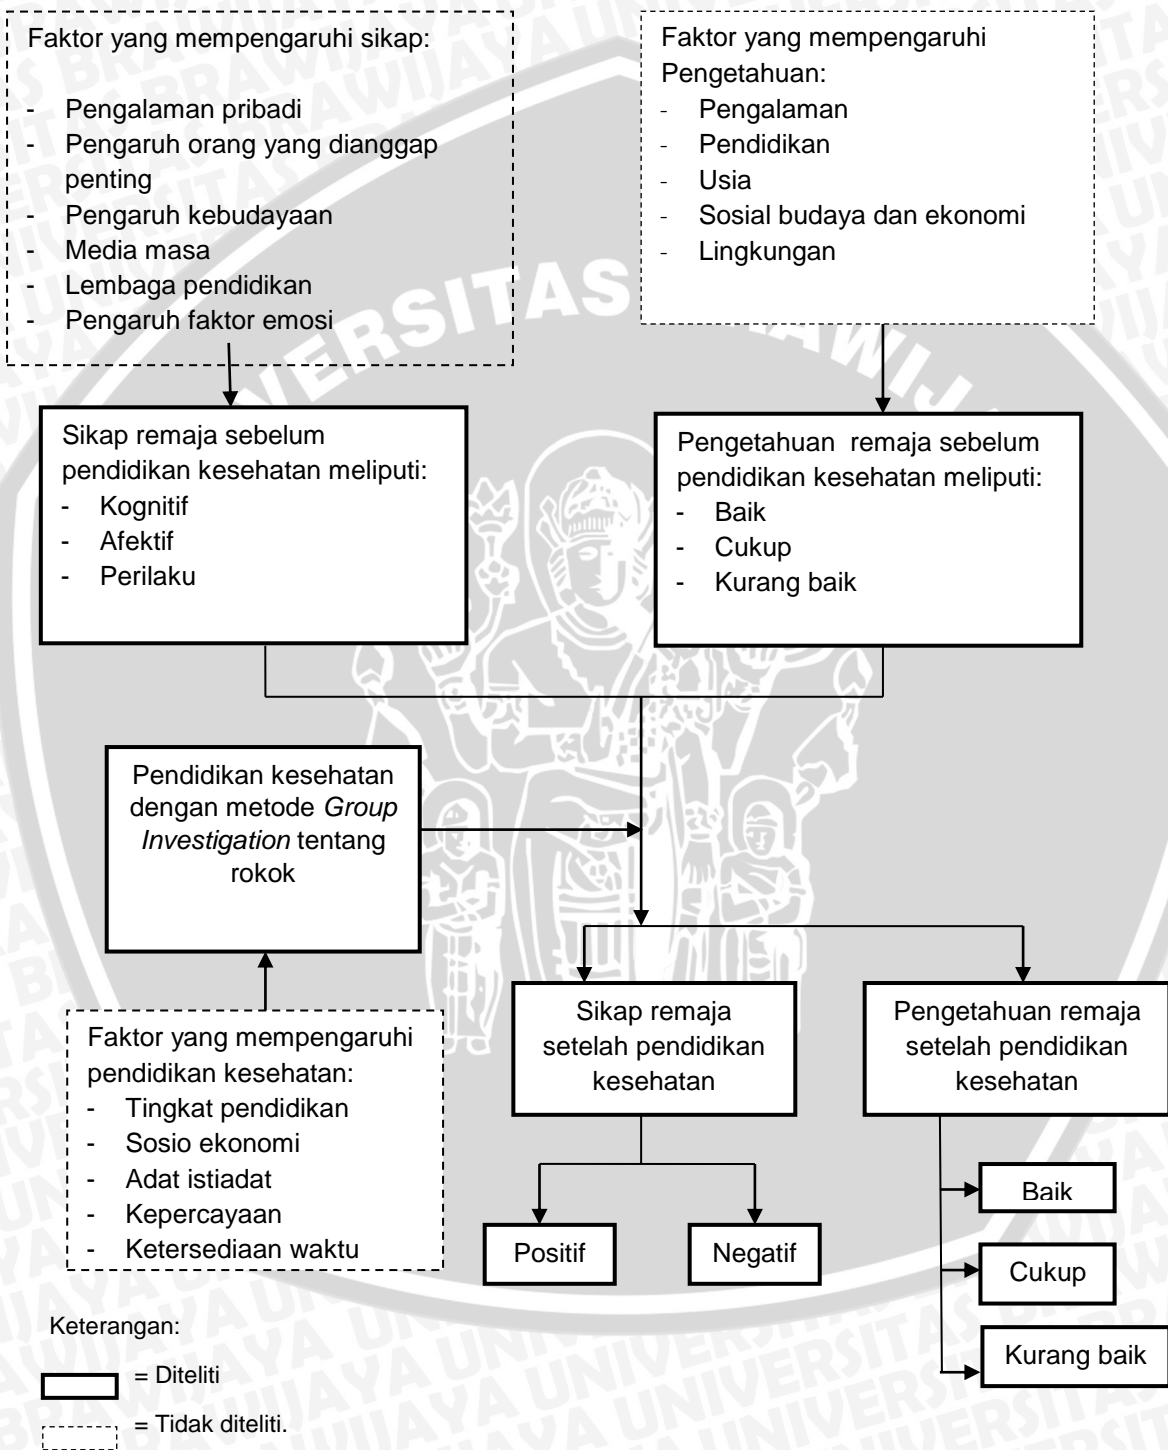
Faktor yang mempengaruhi sikap:

- Pengalaman pribadi
- Pengaruh orang yang dianggap penting
- Pengaruh kebudayaan
- Media masa
- Lembaga pendidikan
- Pengaruh faktor emosi

Faktor yang mempengaruhi Pengetahuan:
- Pengalaman
- Pendidikan
- Usia
- Sosial budaya dan ekonomi
- Lingkungan

Sikap remaja sebelum pendidikan kesehatan meliputi:
- Kognitif
- Afektif
- Perilaku

Pengetahuan remaja sebelum pendidikan kesehatan meliputi:
- Baik
- Cukup
- Kurang baik

Pendidikan kesehatan dengan metode *Group Investigation* tentang rokok

Faktor yang mempengaruhi pendidikan kesehatan:
- Tingkat pendidikan
- Sosio ekonomi
- Adat istiadat
- Kepercayaan
- Ketersediaan waktu

Sikap remaja setelah pendidikan kesehatan

Pengetahuan remaja setelah pendidikan kesehatan

Positif

Negatif

Baik

Cukup

Kurang baik

Keterangan:

= Diteliti

= Tidak diteliti.